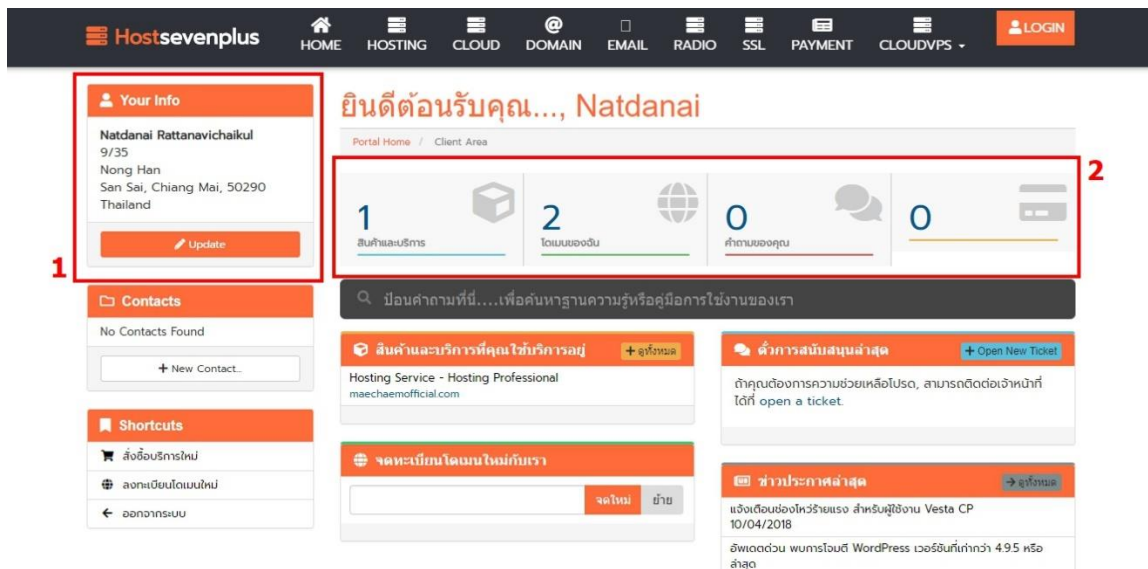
Hostsevenplus

HOME HOSTING CLOUD DOMAIN EMAIL RADIO SSL PAYMENT CLOUDVPS LOGIN

Your Info

Natdanai Rattanavichaikul
9/35
Nong Han
San Sai, Chiang Mai, 50290
Thailand

Update

1

ยินดีต้อนรับคุณ...., Natdanai

Portal Home / Client Area

2

1
สินค้าและบริการ

2
โดเมนของฉัน

0
คำถามของคุณ

0

ป้อนคำถามที่นี่....เพื่อค้นหาฐานความรู้หรือคู่มือการใช้งานของเรา

Contacts

No Contacts Found

+ New Contact...

Shortcuts

สั่งซื้อบริการใหม่
ลงทะเบียนโดเมนใหม่
ออกจากระบบ

สินค้าและบริการที่คุณใช้บริการอยู่ + ดูทั้งหมด

Hosting Service - Hosting Professional
maechaemofficial.com

จดทะเบียนโดเมนใหม่กับเรา

จดใหม่ ย้าย

ตั๋วการสนับสนุนล่าสุด + Open New Ticket

ถ้าคุณต้องการความช่วยเหลือโปรด, สามารถติดต่อเจ้าหน้าที่ได้ที่ open a ticket.

ข่าวประกาศล่าสุด → ดูทั้งหมด

แจ้งเตือนช่องโหว่ร้ายแรง สำหรับผู้ใช้งาน Vesta CP
10/04/2018

อัพเดตด่วน พบการโจมตี WordPress เวอร์ชั่นที่เก่ากว่า 4.9.5 หรือล่าสุด